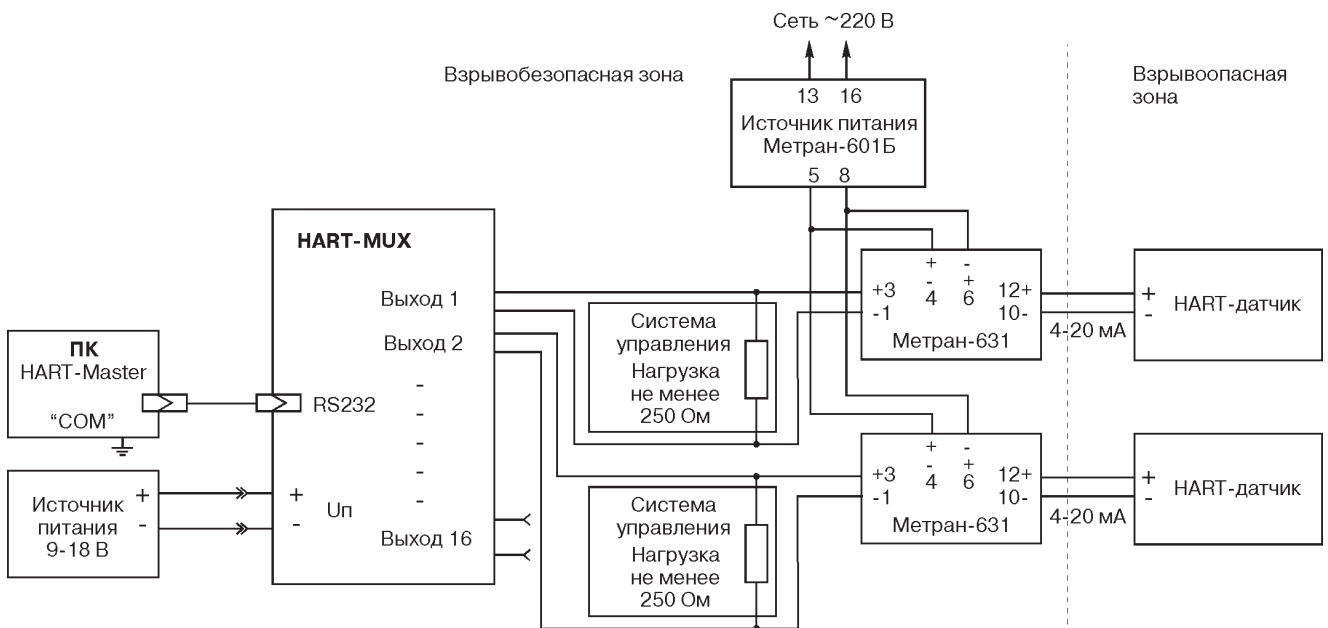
Сеть ~220 В

Взрывобезопасная зона

13 16
Источник питания
Метран-601Б
5 8

Взрывоопасная зона

HART-MUX

Выход 1

Выход 2

-
-
-
-
-

Выход 16

ПК
HART-Master
"COM"

RS232

Источник питания 9-18 В

+
-

+
-
Uп

Система управления
Нагрузка не менее 250 Ом

Система управления
Нагрузка не менее 250 Ом

+
-
-
+
+3 4 6 12+
-1 10-
Метран-631

4-20 мА

+
-
HART-датчик

+
-
-
+
+3 4 6 12+
-1 10-
Метран-631

4-20 мА

+
-
HART-датчик